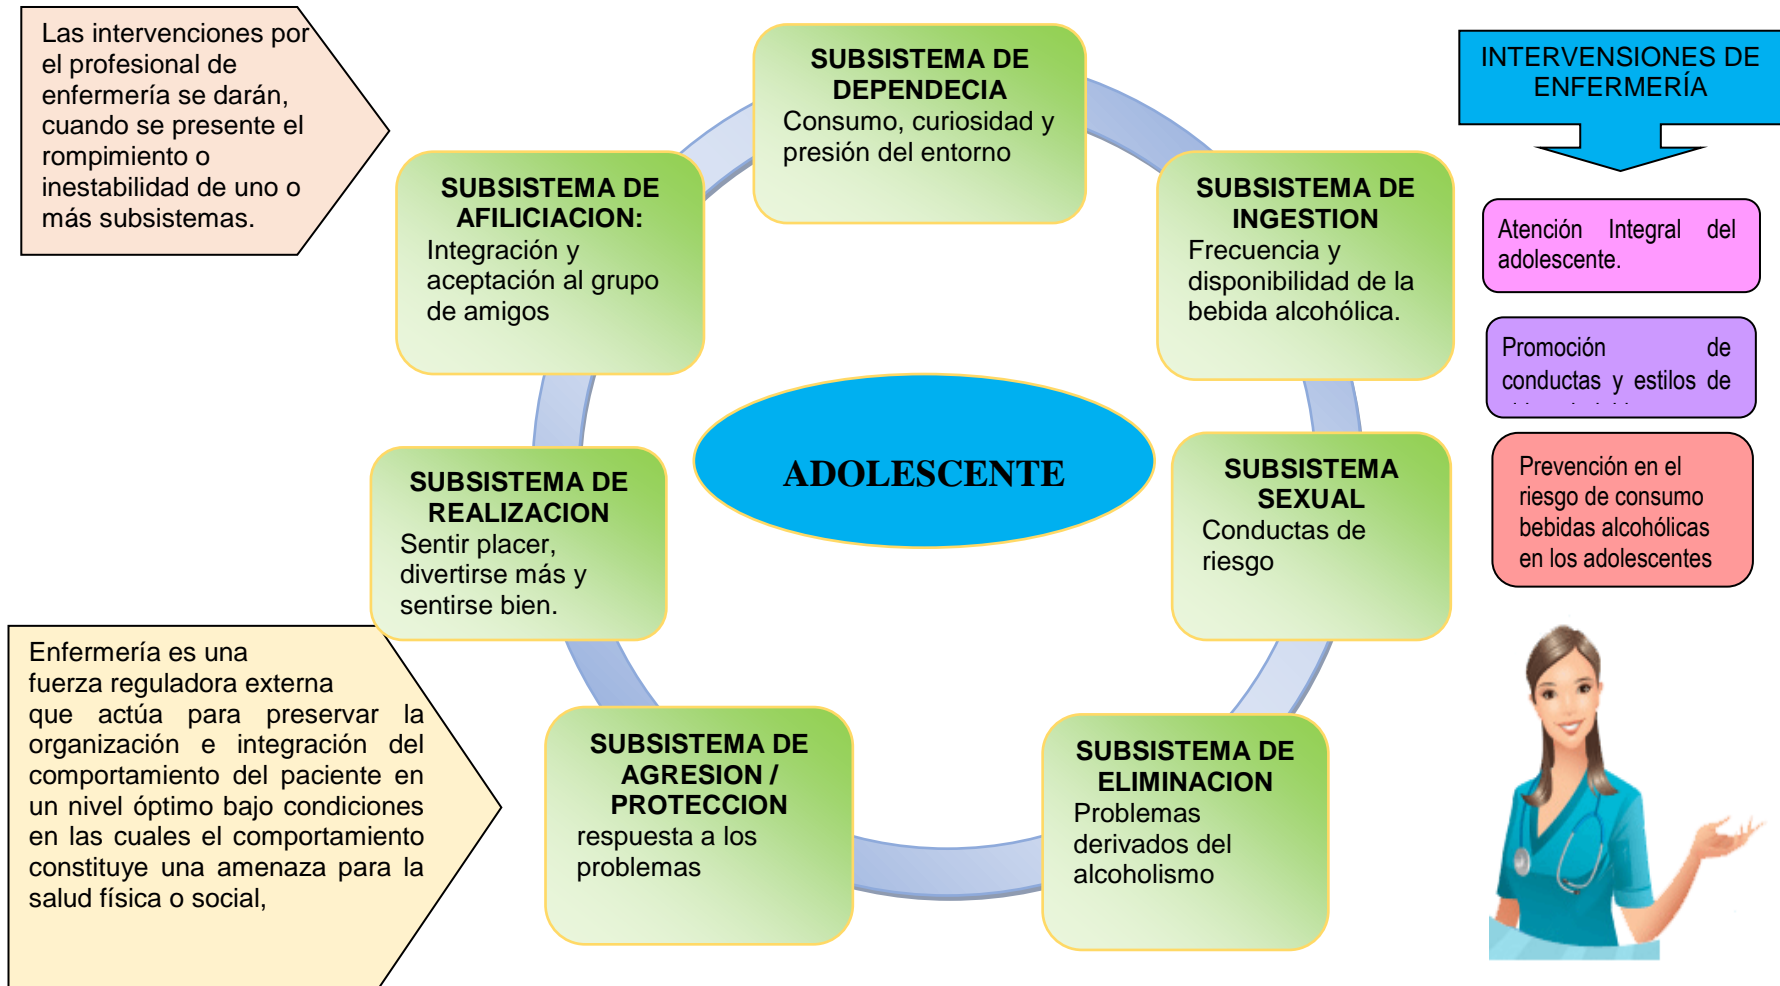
Las intervenciones por el profesional de enfermería se darán, cuando se presente el rompimiento o inestabilidad de uno o más subsistemas.

SUBSISTEMA DE DEPENDECIA
Consumo, curiosidad y presión del entorno

INTERVENSIONES DE ENFERMERÍA

SUBSISTEMA DE AFILICIACION:
Integración y aceptación al grupo de amigos

SUBSISTEMA DE INGESTION
Frecuencia y disponibilidad de la bebida alcohólica.

Atención Integral del adolescente.

Promoción de conductas y estilos de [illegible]

ADOLESCENTE

SUBSISTEMA DE REALIZACION
Sentir placer, divertirse más y sentirse bien.

SUBSISTEMA SEXUAL
Conductas de riesgo

Prevención en el riesgo de consumo bebidas alcohólicas en los adolescentes

Enfermería es una fuerza reguladora externa que actúa para preservar la organización e integración del comportamiento del paciente en un nivel óptimo bajo condiciones en las cuales el comportamiento constituye una amenaza para la salud física o social,

SUBSISTEMA DE AGRESION / PROTECCION
respuesta a los problemas

SUBSISTEMA DE ELIMINACION
Problemas derivados del alcoholismo